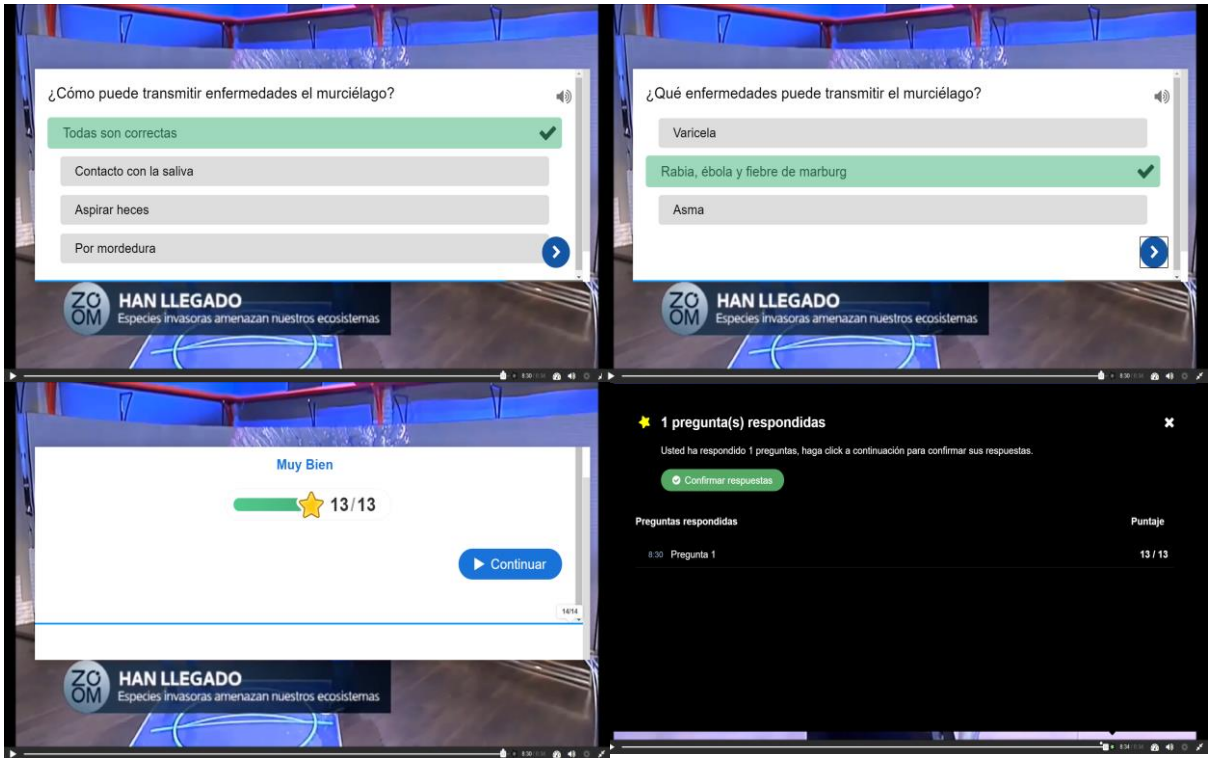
¿Cómo puede transmitir enfermedades el murciélago?

Todas son correctas

Contacto con la saliva

Aspirar heces

Por mordedura

ZO OM HAN LLEGADO
Especies invasoras amenazan nuestros ecosistemas

8:30

¿Qué enfermedades puede transmitir el murciélago?

Varicela

Rabia, ébola y fiebre de marburg

Asma

ZO OM HAN LLEGADO
Especies invasoras amenazan nuestros ecosistemas

8:30

Muy Bien

13/13

Continuar

14/14

ZO OM HAN LLEGADO
Especies invasoras amenazan nuestros ecosistemas

8:30

1 pregunta(s) respondidas

Usted ha respondido 1 preguntas, haga click a continuación para confirmar sus respuestas.

Confirmar respuestas

| Preguntas respondidas | Puntaje |
|---|---|
| 8:30 Pregunta 1 | 13 / 13 |

8:34